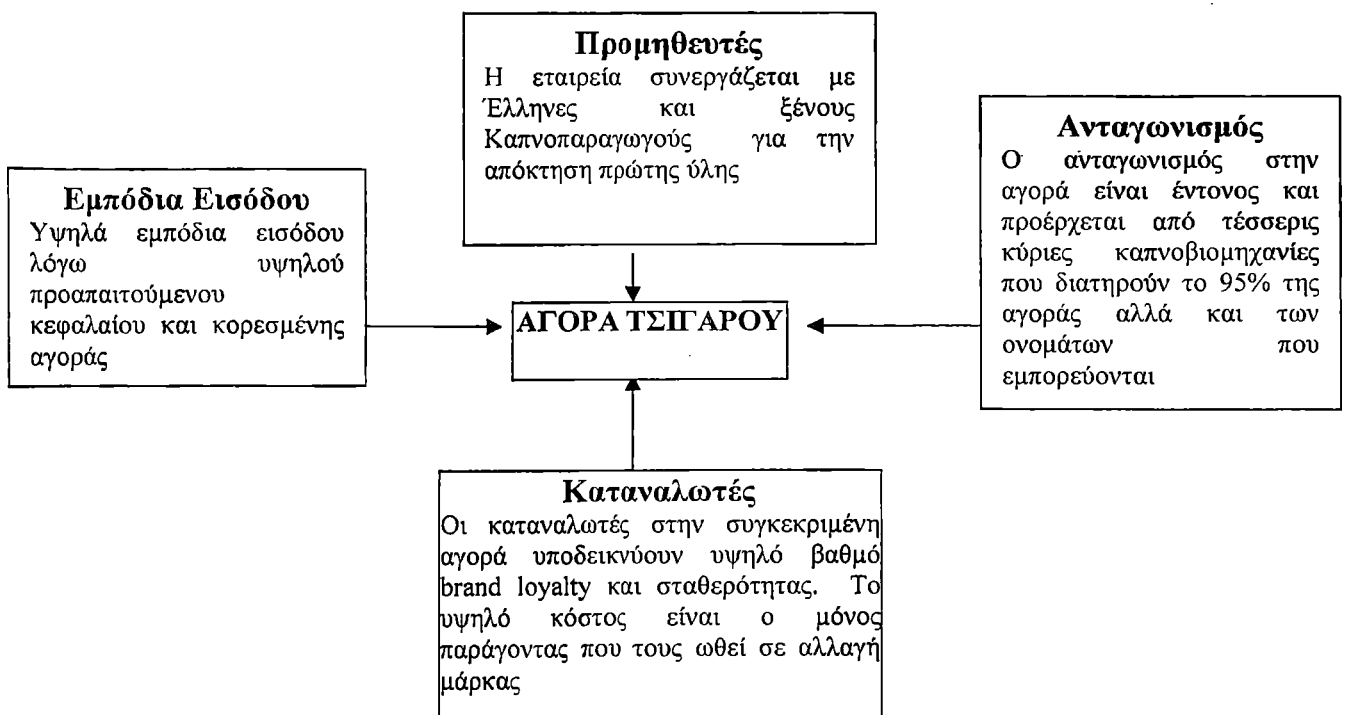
Προμηθευτές
Η εταιρεία συνεργάζεται με Έλληνες και ξένους Καπνοπαραγωγούς για την απόκτηση πρώτης ύλης

Εμπόδια Εισόδου
Υψηλά εμπόδια εισόδου λόγω υψηλού προαπαιτούμενου κεφαλαίου και κορεσμένης αγοράς

ΑΓΟΡΑ ΤΣΙΓΑΡΟΥ

Ανταγωνισμός
Ο ανταγωνισμός στην αγορά είναι έντονος και προέρχεται από τέσσερις κύριες καπνοβιομηχανίες που διατηρούν το 95% της αγοράς αλλά και των ονομάτων που εμπορεύονται

Καταναλωτές
Οι καταναλωτές στην συγκεκριμένη αγορά υποδεικνύουν υψηλό βαθμό brand loyalty και σταθερότητας. Το υψηλό κόστος είναι ο μόνος παράγοντας που τους ωθεί σε αλλαγή μάρκας